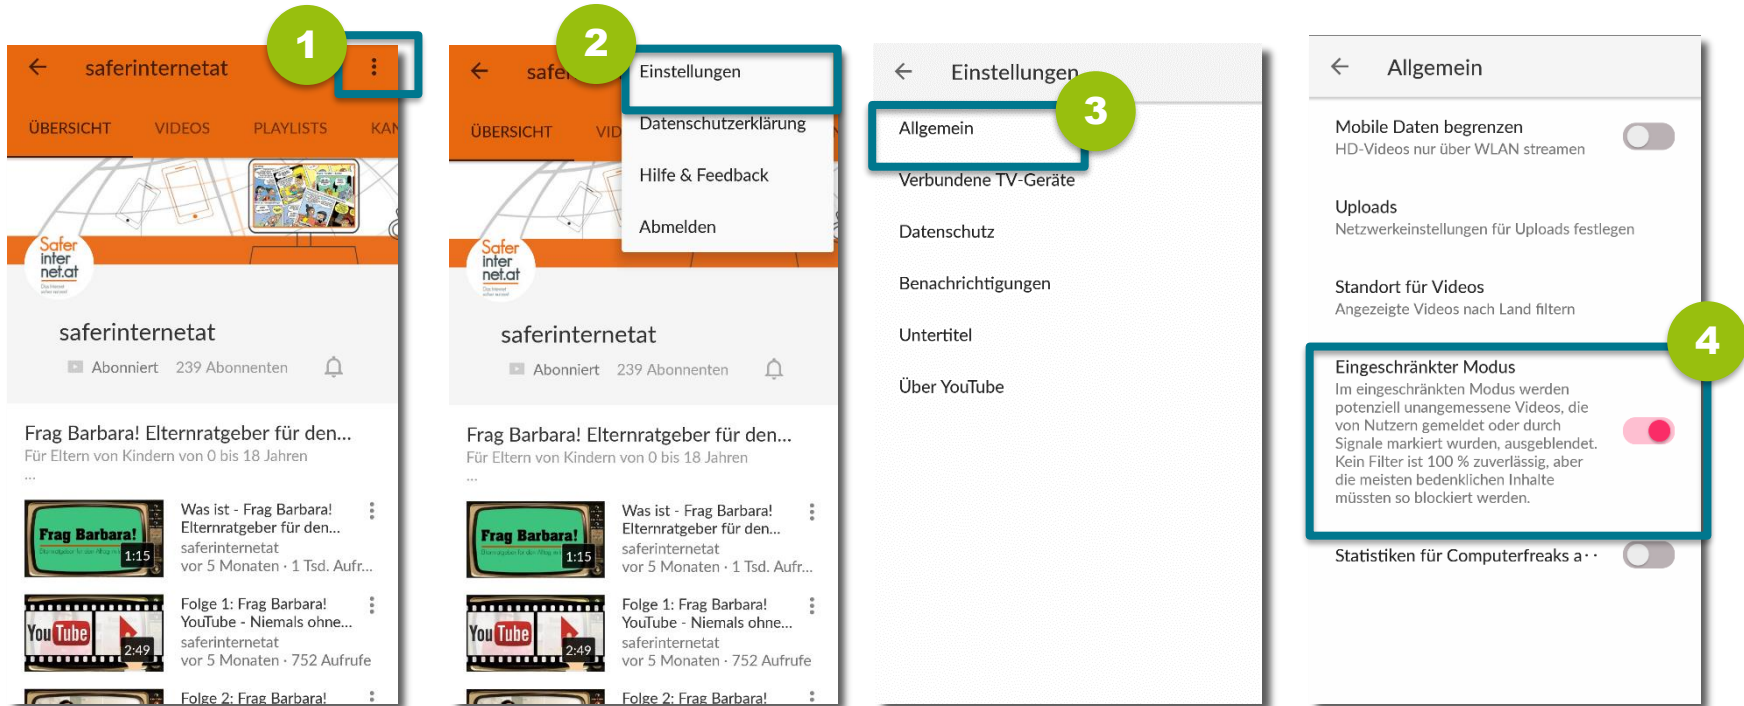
1

saferinternetat

ÜBERSICHT VIDEOS PLAYLISTS KAN

Safer internet.at

saferinternetat

Abonniert 239 Abonnenten

Frag Barbara! Elternratgeber für den...
Für Eltern von Kindern von 0 bis 18 Jahren
...

Frag Barbara! 1:15
Was ist - Frag Barbara! Elternratgeber für den...
saferinternetat
vor 5 Monaten · 1 Tsd. Aufr...

YouTube 2:49
Folge 1: Frag Barbara! YouTube - Niemals ohne...
saferinternetat
vor 5 Monaten · 752 Aufrufe

Folge 2: Frag Barbara!

2

safe

ÜBERSICHT VID

Einstellungen
Datenschutzerklärung
Hilfe & Feedback
Abmelden

Safer internet.at

saferinternetat

Abonniert 239 Abonnenten

Frag Barbara! Elternratgeber für den...
Für Eltern von Kindern von 0 bis 18 Jahren
...

Frag Barbara! 1:15
Was ist - Frag Barbara! Elternratgeber für den...
saferinternetat
vor 5 Monaten · 1 Tsd. Aufr...

YouTube 2:49
Folge 1: Frag Barbara! YouTube - Niemals ohne...
saferinternetat
vor 5 Monaten · 752 Aufrufe

Folge 2: Frag Barbara!

Einstellungen

3

Allgemein
Verbundene TV-Geräte
Datenschutz
Benachrichtigungen
Untertitel
Über YouTube

Allgemein

Mobile Daten begrenzen
HD-Videos nur über WLAN streamen

Uploads
Netzwerkeinstellungen für Uploads festlegen

Standort für Videos
Angezeigte Videos nach Land filtern

4

Eingeschränkter Modus
Im eingeschränkten Modus werden potenziell unangemessene Videos, die von Nutzern gemeldet oder durch Signale markiert wurden, ausgeblendet. Kein Filter ist 100 % zuverlässig, aber die meisten bedenklichen Inhalte müssten so blockiert werden.

Statistiken für Computerfreaks a··